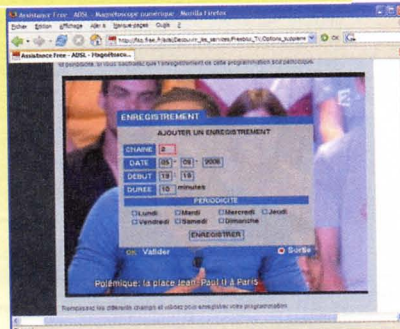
Assistance Free - ADSL - Magnétoscope numérique - Mozilla Firefox
Fichier Edition Affichage Aller à Marque-pages Outils ?
http://foo.free.fr/adsl/Decouvrir_les_services/Freebox_TV/Options_supplem
Assistance Free - ADSL - Magnétosco...
Si périodicité, si vous souhaitez que l'enregistrement de cette programmation soit périodique.

ENREGISTREMENT
AJOUTER UN ENREGISTREMENT
CHAINE 2
DATE 05 / 09 / 2006
DEBUT 19 : 16
DUREE 10 minutes
PERIODICITE
Lundi Mardi Mercredi Jeudi
Vendredi Samedi Dimanche
ENREGISTRER
OK Valider
Sortie
Polémique: la place Jean-Paul II à Paris

Renseignez les différents champs et validez pour enregistrer votre programmation.